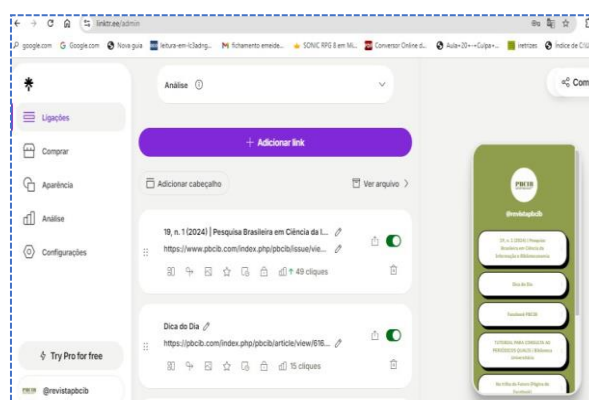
linktr.ee/admin

google.com Google.com Nova guia leitura-em-lc3adng... fichamento emeide... SONIC RPG 8 em Mi... Conversor Online d... Aula+20+-+Culpa+... iretrizes Índice de C

Ligações
Comprar
Aparência
Análise
Configurações

Try Pro for free

@revistapbcib

Análise

+ Adicionar link

Adicionar cabeçalho

Ver arquivo

19, n. 1 (2024) | Pesquisa Brasileira em Ciência da I...
https://www.pbcib.com/index.php/pbcib/issue/vie...
49 cliques

Dica do Dia
https://pbcib.com/index.php/pbcib/article/view/616...
15 cliques

Com

PBCIB
@revistapbcib

19, n. 1 (2024) | Pesquisa Brasileira em Ciência da Informação e Biblioteconomia

Dica do Dia

Facebook PBCIB

TUTORIAL PARA CONSULTA AO PERIÓDICOS QUALIS | Biblioteca Universitária

Na trilha do Futuro (Página do Facebook)